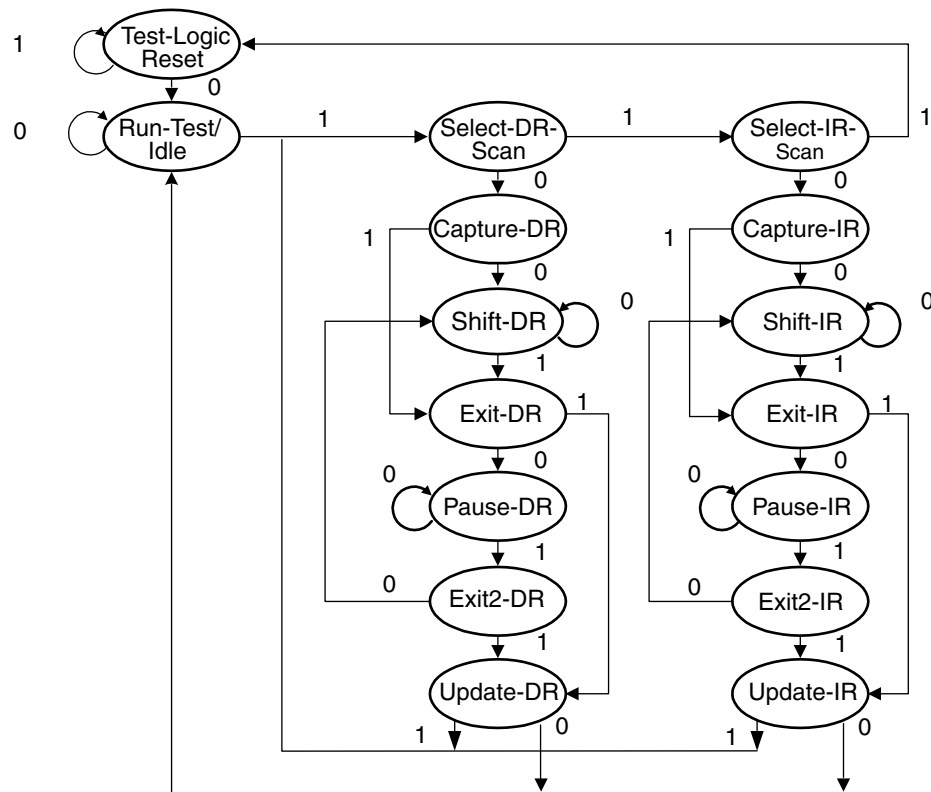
1
Test-Logic Reset
0
0
Run-Test/ Idle
1
Select-DR-Scan
1
Select-IR-Scan
1
0
0
Capture-DR
1
Capture-IR
1
0
0
0
Shift-DR
Shift-IR
0
1
1
Exit-DR
1
Exit-IR
1
0
0
0
0
Pause-DR
Pause-IR
1
1
0
Exit2-DR
0
Exit2-IR
1
1
Update-DR
Update-IR
1
0
1
0